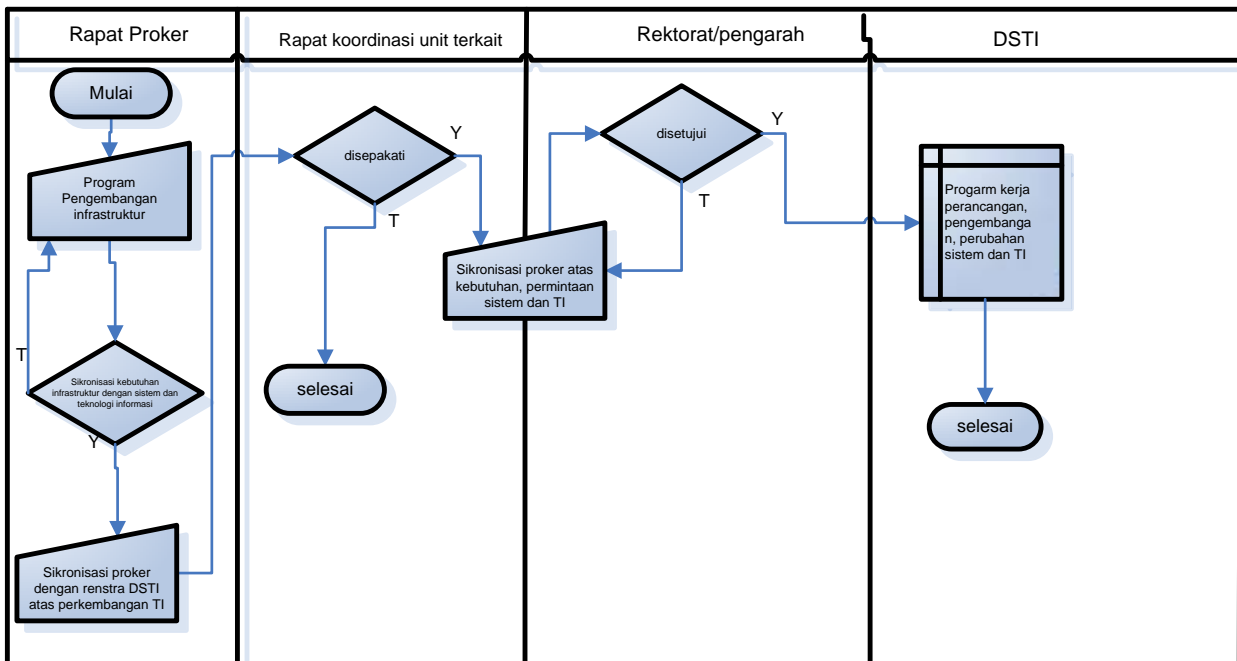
Rapat Proker

Rapat koordinasi unit terkait

Rektorat/pengarah

DSTI

Mulai

Program Pengembangan infrastruktur

T

Sikronisasi kebutuhan infrastruktur dengan sistem dan teknologi informasi

Y

Sikronisasi proker dengan renstra DSTI atas perkembangan TI

disepakati

Y

T

selesai

Sikronisasi proker atas kebutuhan, permintaan sistem dan TI

disetujui

Y

T

Progarm kerja perancangan, pengembangan, perubahan sistem dan TI

selesai